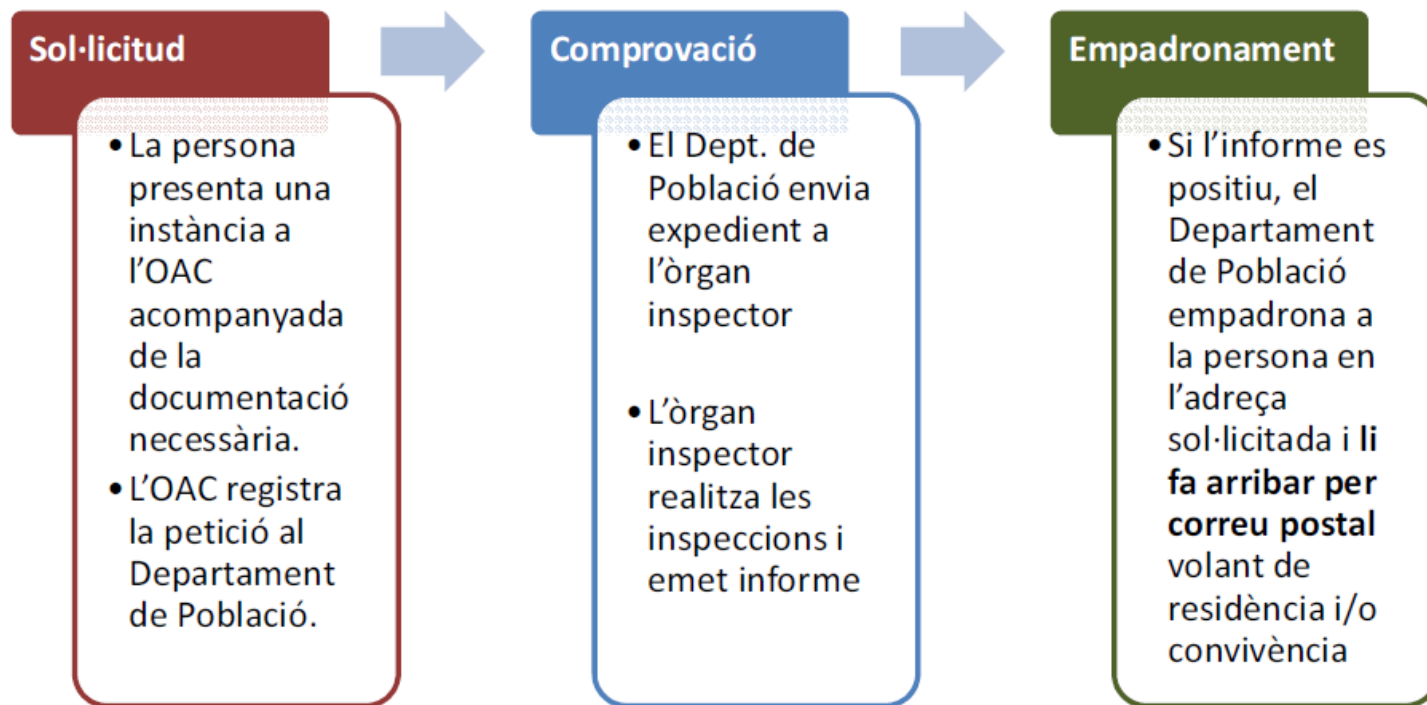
Sol·licitud

- La persona presenta una instància a l'OAC acompanyada de la documentació necessària.
- L'OAC registra la petició al Departament de Població.

Comprovació

- El Dept. de Població envia expedient a l'òrgan inspector
- L'òrgan inspector realitza les inspeccions i emet informe

Empadronament

- Si l'informe es positiu, el Departament de Població empadrona a la persona en l'adreça sol·licitada i **li fa arribar per correu postal** volant de residència i/o convivència